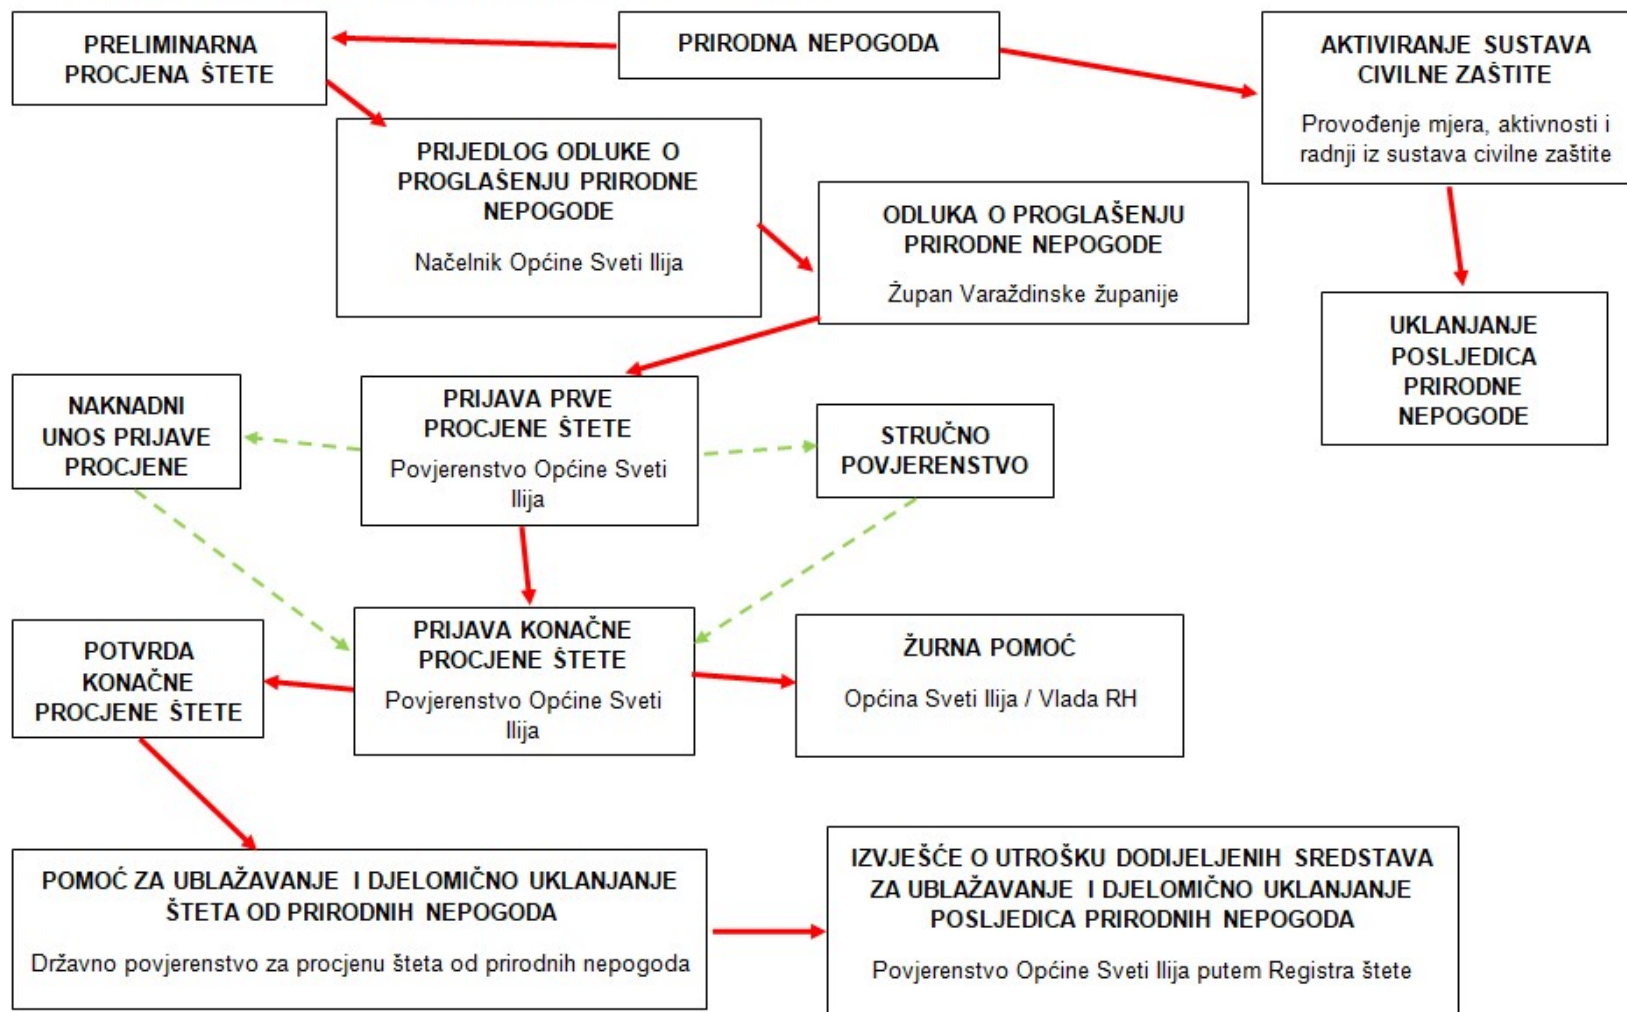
PRELIMINARNA PROCJENA ŠTETE

PRIRODNA NEPOGODA

AKTIVIRANJE SUSTAVA CIVILNE ZAŠTITE

Provođenje mjera, aktivnosti i radnji iz sustava civilne zaštite

PRIJEDLOG ODLUKE O PROGLAŠENJU PRIRODNE NEPOGODE

Načelnik Općine Sveti Ilija

ODLUKA O PROGLAŠENJU PRIRODNE NEPOGODE

Župan Varaždinske županije

UKLANJANJE POSLJEDICA PRIRODNE NEPOGODE

NAKNADNI UNOS PRIJAVE PROCJENE

PRIJAVA PRVE PROCJENE ŠTETE

Povjerenstvo Općine Sveti Ilija

STRUČNO POVJERENSTVO

POTVRDA KONAČNE PROCJENE ŠTETE

PRIJAVA KONAČNE PROCJENE ŠTETE

Povjerenstvo Općine Sveti Ilija

ŽURNA POMOĆ

Općina Sveti Ilija / Vlada RH

POMOĆ ZA UBLAŽAVANJE I DJELOMIČNO UKLANJANJE ŠTETA OD PRIRODNIH NEPOGODA

Državno povjerenstvo za procjenu šteta od prirodnih nepogoda

IZVJEŠĆE O UTROŠKU DODIJELJENIH SREDSTAVA ZA UBLAŽAVANJE I DJELOMIČNO UKLANJANJE POSLJEDICA PRIRODNIH NEPOGODA

Povjerenstvo Općine Sveti Ilija putem Registra štete